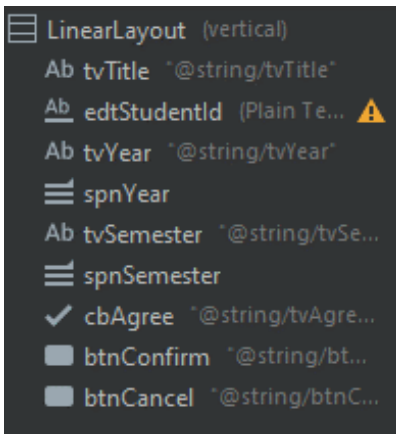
LinearLayout (vertical)
Ab tvTitle "@string/tvTitle"
Ab edtStudentId (Plain Te...
Ab tvYear "@string/tvYear"
spnYear
Ab tvSemester "@string/tvSe...
spnSemester
cbAgree "@string/tvAgre...
btnConfirm "@string/bt...
btnCancel "@string/btnC...